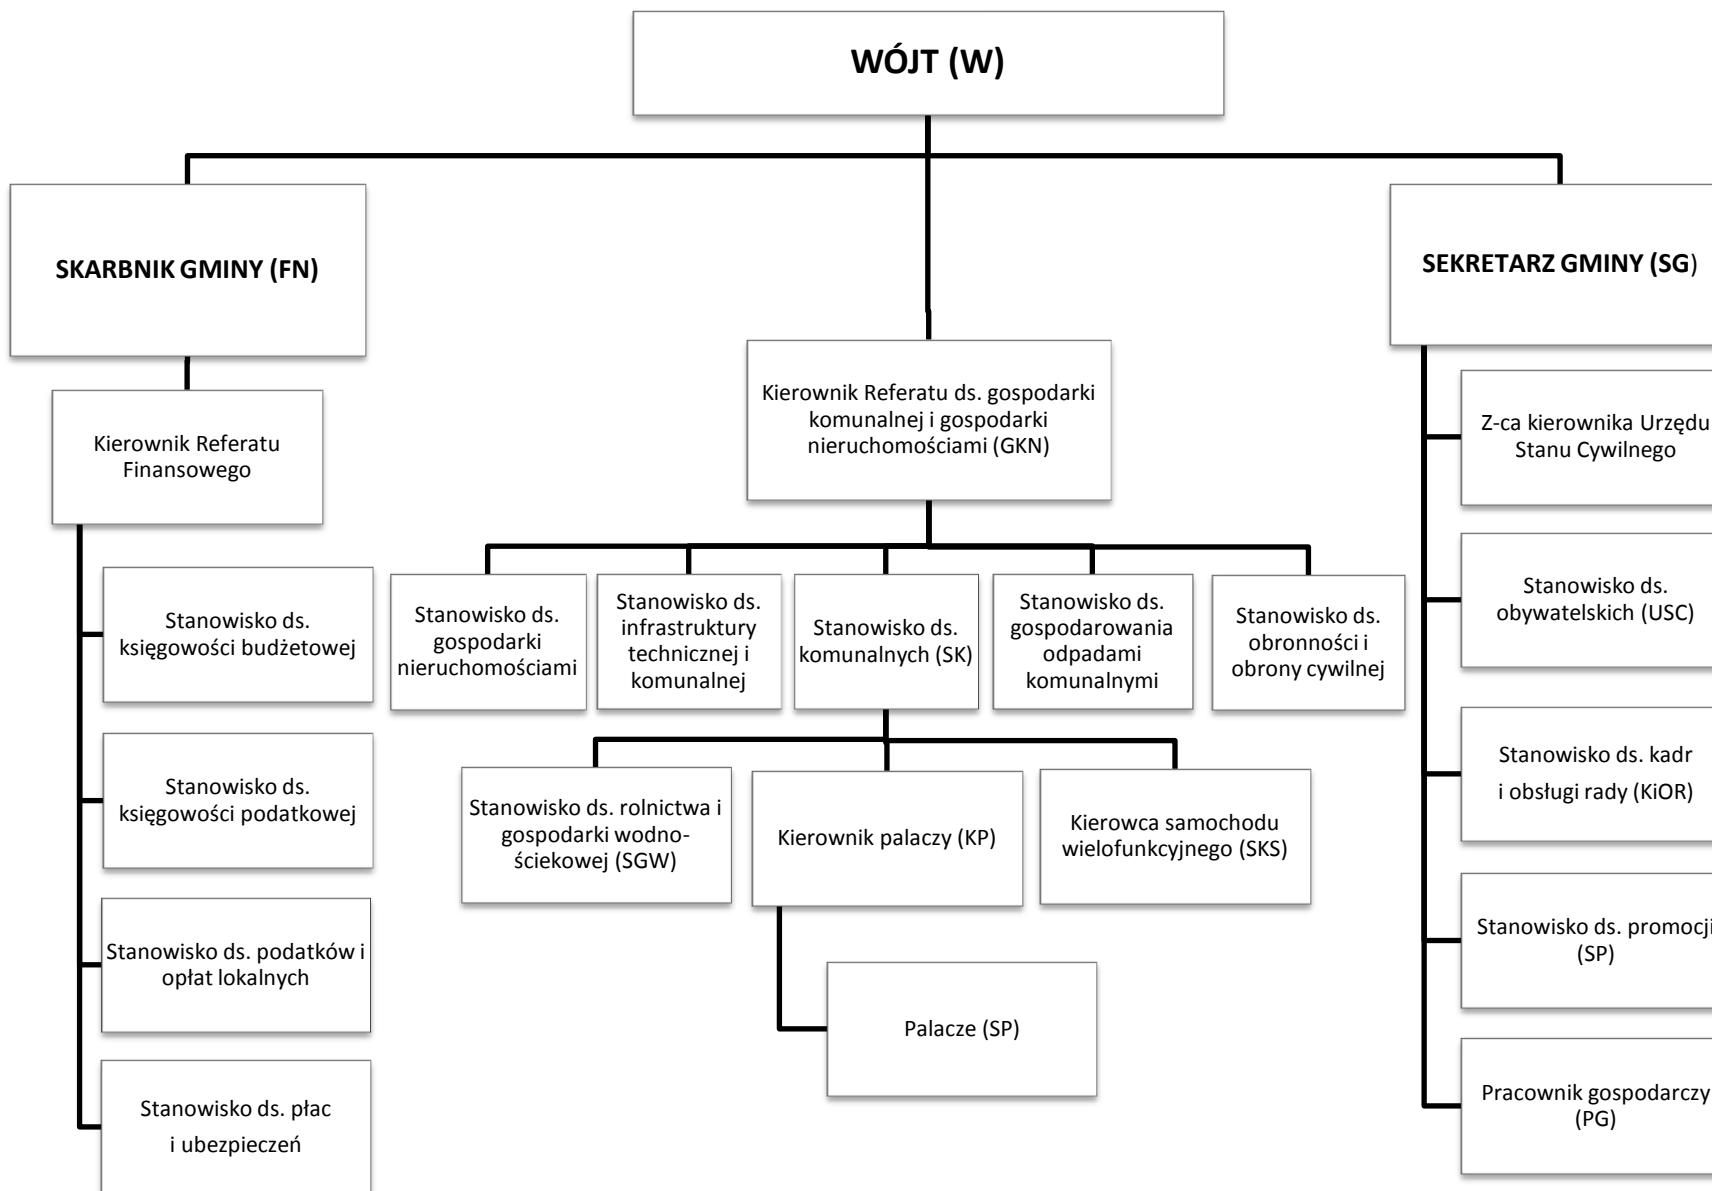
WÓJT (W)

SKARBNIK GMINY (FN)

Kierownik Referatu Finansowego

Stanowisko ds. księgowości budżetowej

Stanowisko ds. księgowości podatkowej

Stanowisko ds. podatków i opłat lokalnych

Stanowisko ds. płac i ubezpieczeń

Kierownik Referatu ds. gospodarki komunalnej i gospodarki nieruchomościami (GKN)

Stanowisko ds. gospodarki nieruchomościami

Stanowisko ds. infrastruktury technicznej i komunalnej

Stanowisko ds. komunalnych (SK)

Stanowisko ds. gospodarowania odpadami komunalnymi

Stanowisko ds. obronności i obrony cywilnej

Stanowisko ds. rolnictwa i gospodarki wodno-ściekowej (SGW)

Kierownik palaczy (KP)

Kierowca samochodu wielofunkcyjnego (SKS)

Palacze (SP)

SEKRETARZ GMINY (SG)

Z-ca kierownika Urzędu Stanu Cywilnego

Stanowisko ds. obywatelskich (USC)

Stanowisko ds. kadr i obsługi rady (KiOR)

Stanowisko ds. promocji (SP)

Pracownik gospodarczy (PG)